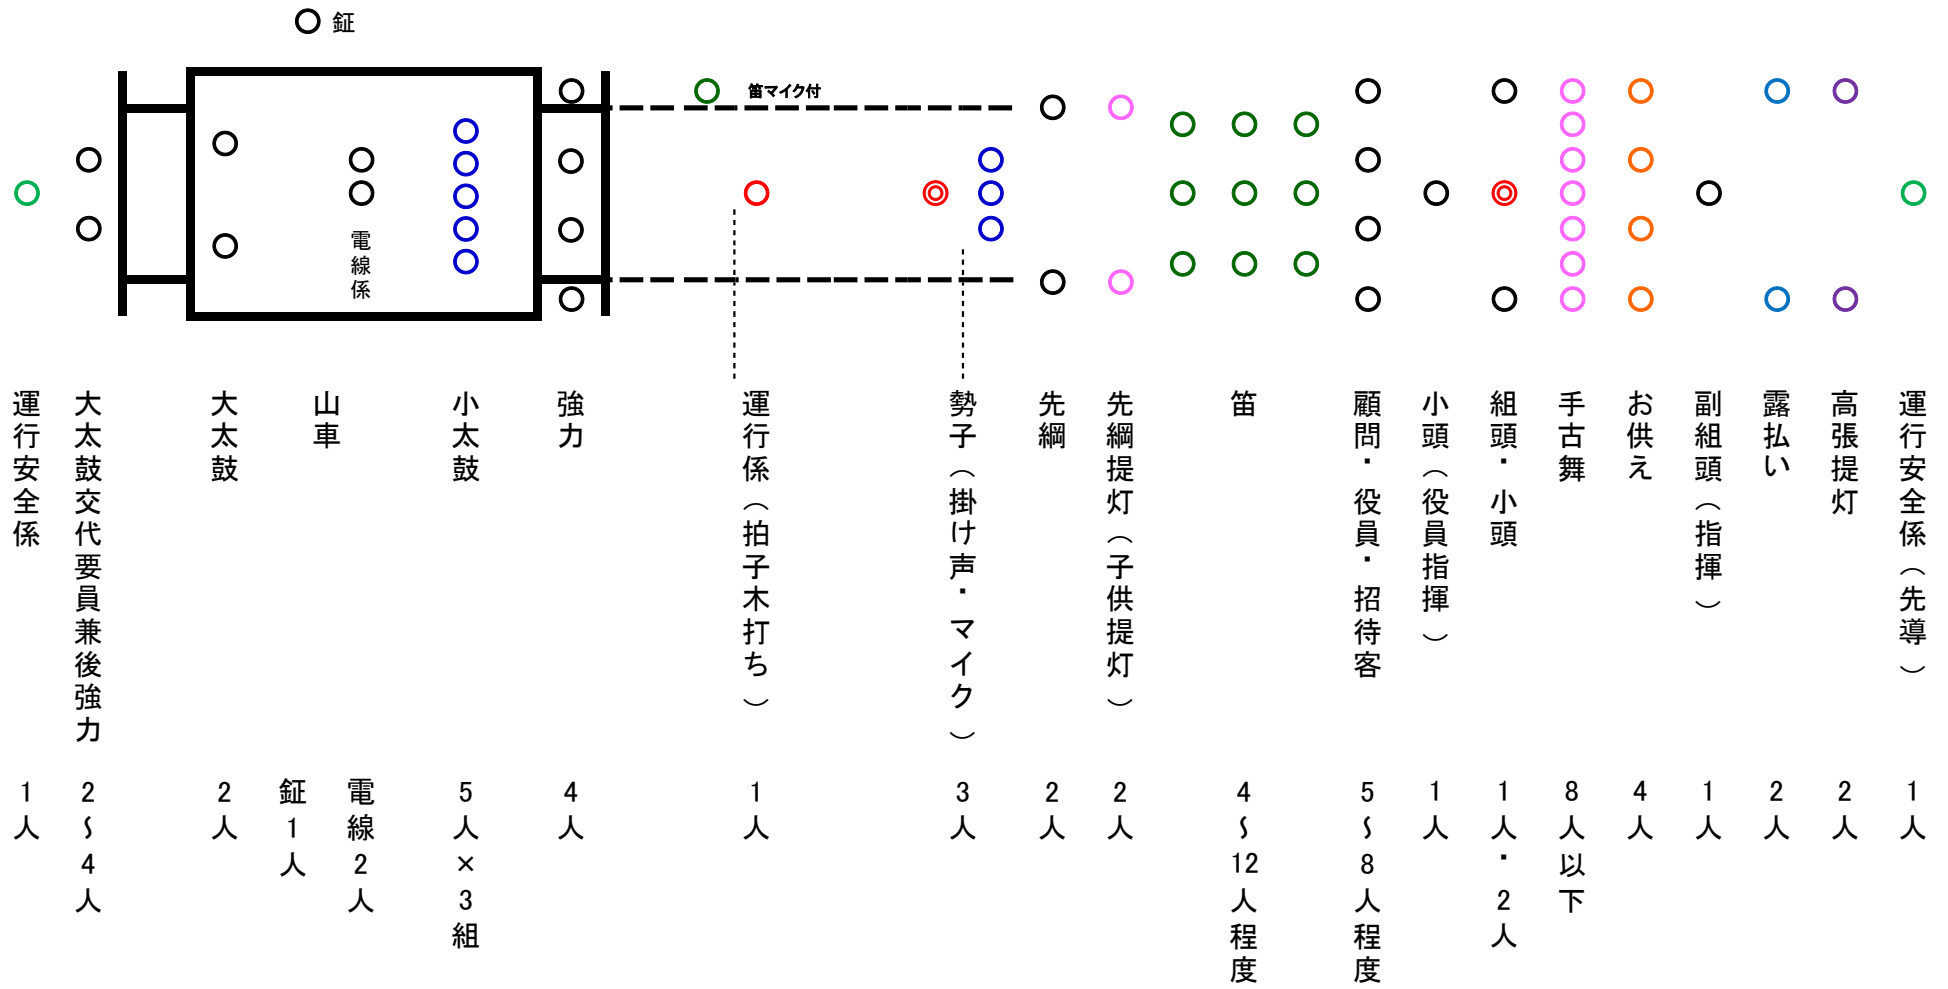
鉦

笛マイク付

電線係

運行安全係
大太鼓交代要員兼後強力
大太鼓
山車
小太鼓
強力
運行係（拍子木打ち）
勢子（掛け声・マイク）
先綱
先綱提灯（子供提灯）
笛
顧問・役員・招待客
小頭（役員指揮）
組頭・小頭
手古舞
お供え
副組頭（指揮）
露払い
高張提灯
運行安全係（先導）

1人
2〜4人
2人
鉦1人
電線2人
5人×3組
4人
1人
3人
2人
2人
4〜12人程度
5〜8人程度
1人
1人・2人
8人以下
4人
1人
2人
2人
1人